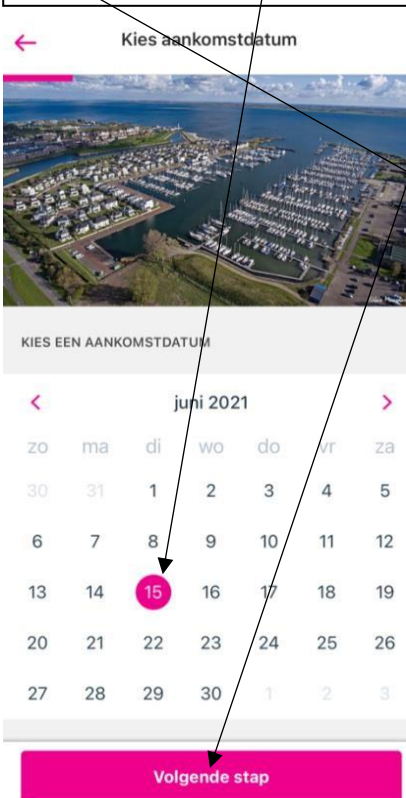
←
Kies aankomstdatum

KIES EEN AANKOMSTDATUM

<
juni 2021
>

| zo | ma | di | wo | do | vr | za |
|---|---|---|---|---|---|---|
| 30 | 31 | 1 | 2 | 3 | 4 | 5 |
| 6 | 7 | 8 | 9 | 10 | 11 | 12 |
| 13 | 14 | 15 | 16 | 17 | 18 | 19 |
| 20 | 21 | 22 | 23 | 24 | 25 | 26 |
| 27 | 28 | 29 | 30 | 1 | 2 | 3 |

Volgende stap